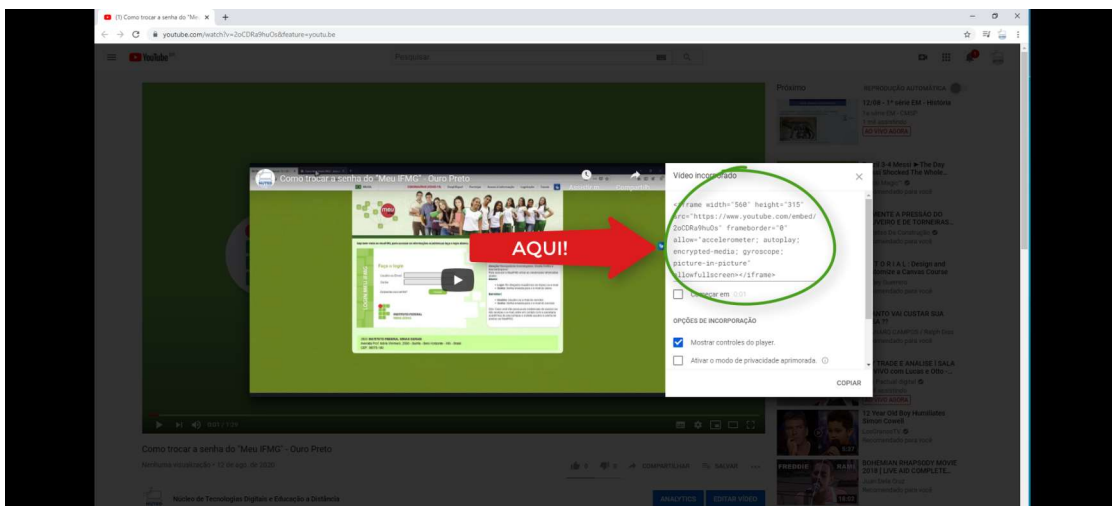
(1) Como trocar a senha do "Me × +

youtube.com/watch?v=2oCDRa9huOs&feature=youtu.be

YouTube

Pesquisar

Próximo

REPRODUÇÃO AUTOMÁTICA

12/08 - 1ª série EM - História

AO VIVO AGORA

Como trocar a senha do "Meu IFMG" - Ouro Preto

meu

AQUI!

Vídeo incorporado

<iframe width="560" height="315" src="https://www.youtube.com/embed/2oCDRa9huOs" frameborder="0" allow="accelerometer; autoplay; encrypted-media; gyroscope; picture-in-picture" allowfullscreen></iframe>

Começar em 0:01

OPÇÕES DE INCORPORAÇÃO

Mostrar controles do player.

Ativar o modo de privacidade aprimorada.

COPIAR

Como trocar a senha do "Meu IFMG" - Ouro Preto

Nenhuma visualização • 12 de ago. de 2020

0 0 COMPARTILHAR SALVAR

Núcleo de Tecnologias Digitais e Educação a Distância

ANALYTICS EDITAR VÍDEO

12 Year Old Boy Humiliates Simon Cowell

BOHEMIAN RHAPSODY MOVIE 2018 | LIVE AID COMPLETE...

Recomendado para você

FREDDIE

AO VIVO AGORA

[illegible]